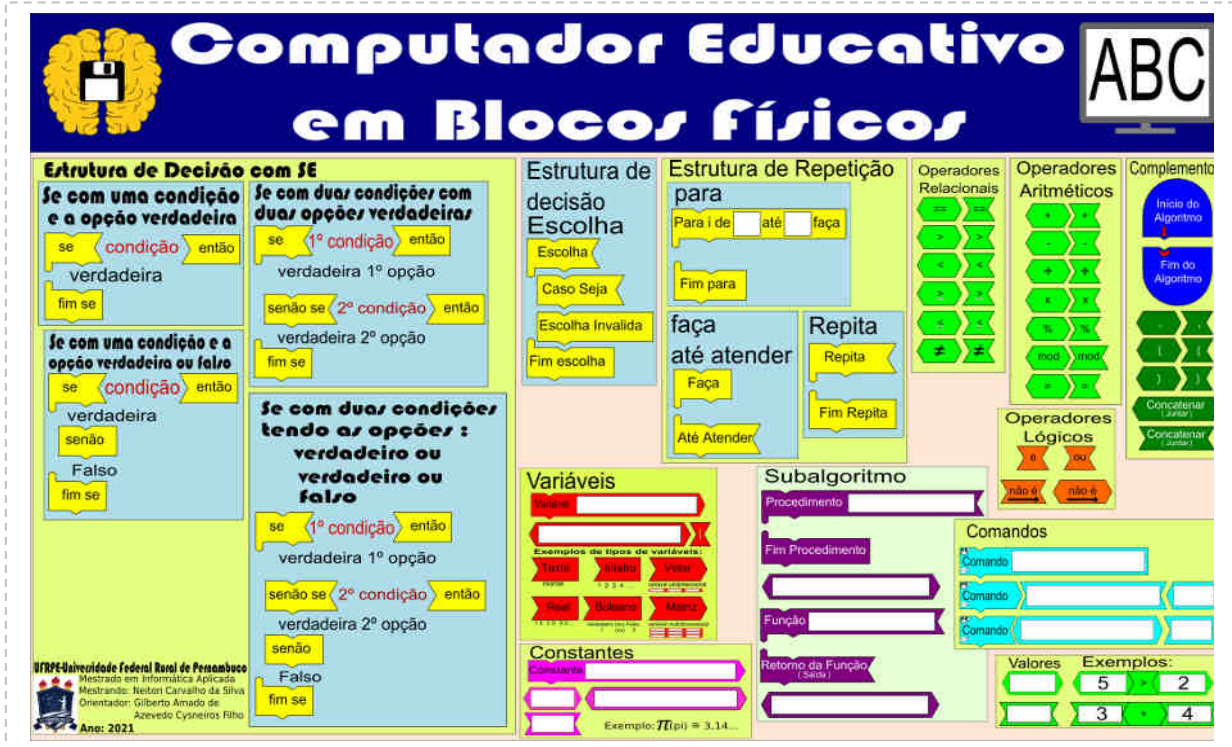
Computador Educativo em Blocos Físicos

ABC

Estrutura de Decisão com SE

Se com uma condição e a opção verdadeira

se condição então

verdadeira

fim se

Se com uma condição e a opção verdadeira ou falso

se condição então

verdadeira

senão

Falso

fim se

Se com duas condições com duas opções verdadeiras

se 1º condição então

verdadeira 1º opção

senão se 2º condição então

verdadeira 2º opção

fim se

Se com duas condições tendo as opções : verdadeiro ou verdadeiro ou falso

se 1º condição então

verdadeira 1º opção

senão se 2º condição então

verdadeira 2º opção

senão

Falso

fim se

UFRPE-Universidade Federal Rural de Pernambuco
Mestrado em Informática Aplicada
Mestrando: Neiton Carvalho da Silva
Orientador: Gilberto Amado de Azevedo Cysneiros Filho
Ano: 2021

Estrutura de decisão Escolha

Escolha

Caso Seja

Escolha Invalida

Fim escolha

Estrutura de Repetição

para

Para i de até faça

Fim para

faça até atender

Faça

Até Atender

Repita

Repita

Fim Repita

Operadores Relacionais

== ==
> >
< <
>= >=
<= <=
$\neq$ $\neq$

Operadores Aritméticos

+ +
- -
÷ ÷
x x
% %
mod mod
= =

Operadores Lógicos

e ou
não é não é

Complemento

Início do Algoritmo

Fim do Algoritmo

, ,
( (
) )

Concatenar (Juntar)

Concatenar (Juntar)

Variáveis

Variável

Exemplos de tipos de variáveis:

Texto Inteiro Vetor

Real Boleano Matriz

Constantes

Constante

Exemplo: $\pi$(pi) = 3,14...

Subalgoritmo

Procedimento

Fim Procedimento

Função

Retorno da Função (Saída)

Comandos

Comando

Comando

Comando

Valores Exemplos:

5 > 2

3 + 4